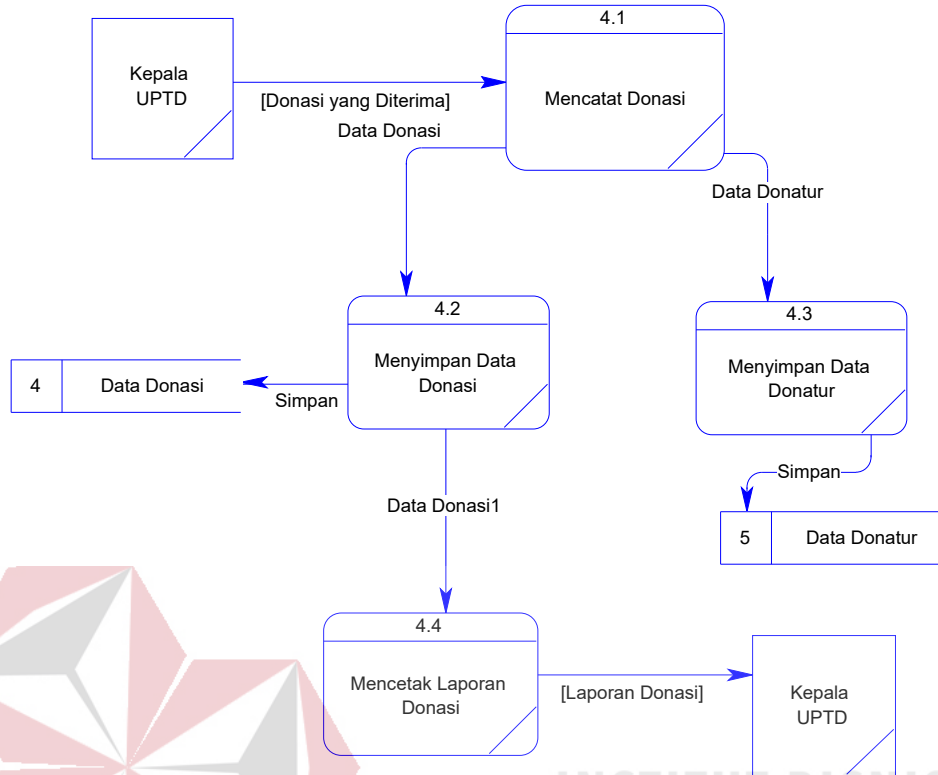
Kepala UPTD

[Donasi yang Diterima]

4.1

Mencatat Donasi

Data Donasi

Data Donatur

4.2

Menyimpan Data Donasi

4.3

Menyimpan Data Donatur

4 | Data Donasi

Simpan

Simpan

Data Donasi1

5 | Data Donatur

4.4

Mencetak Laporan Donasi

[Laporan Donasi]

Kepala UPTD